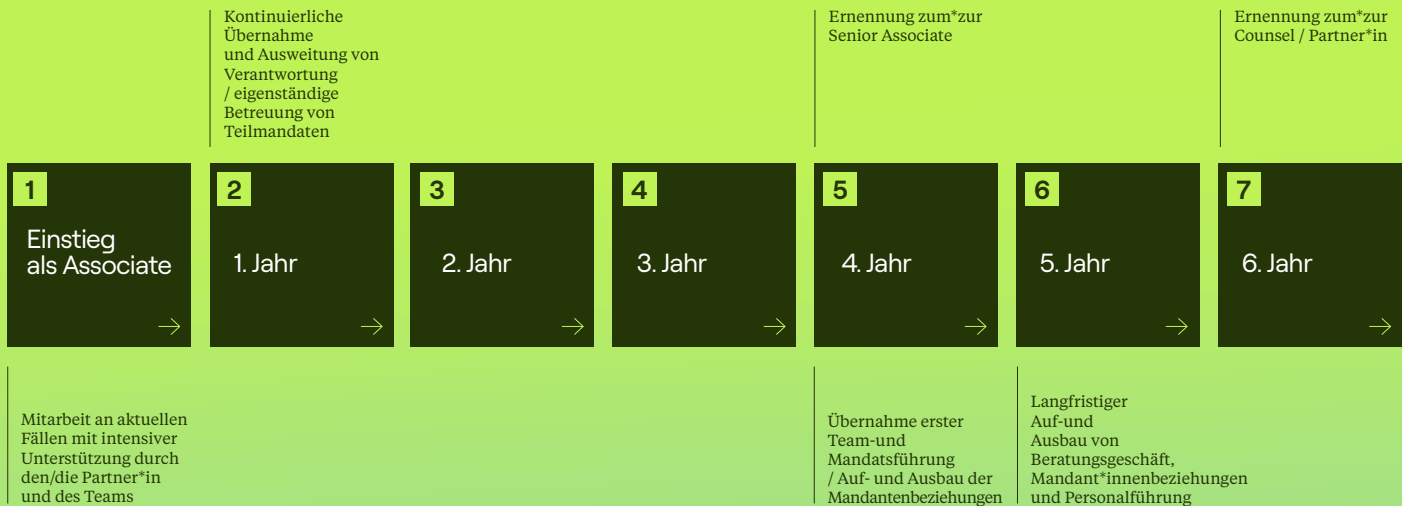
Kontinuierliche Übernahme und Ausweitung von Verantwortung / eigenständige Betreuung von Teilmandaten

Ernennung zum*zur Senior Associate

Ernennung zum*zur Counsel / Partner*in

1
Einstieg als Associate
→

2
1. Jahr
→

3
2. Jahr
→

4
3. Jahr
→

5
4. Jahr
→

6
5. Jahr
→

7
6. Jahr
→

Mitarbeit an aktuellen Fällen mit intensiver Unterstützung durch den/die Partner*in und des Teams

Übernahme erster Team-und Mandatsführung / Auf- und Ausbau der Mandantenbeziehungen

Langfristiger Auf-und Ausbau von Beratungsgeschäft, Mandant*innenbeziehungen und Personalführung